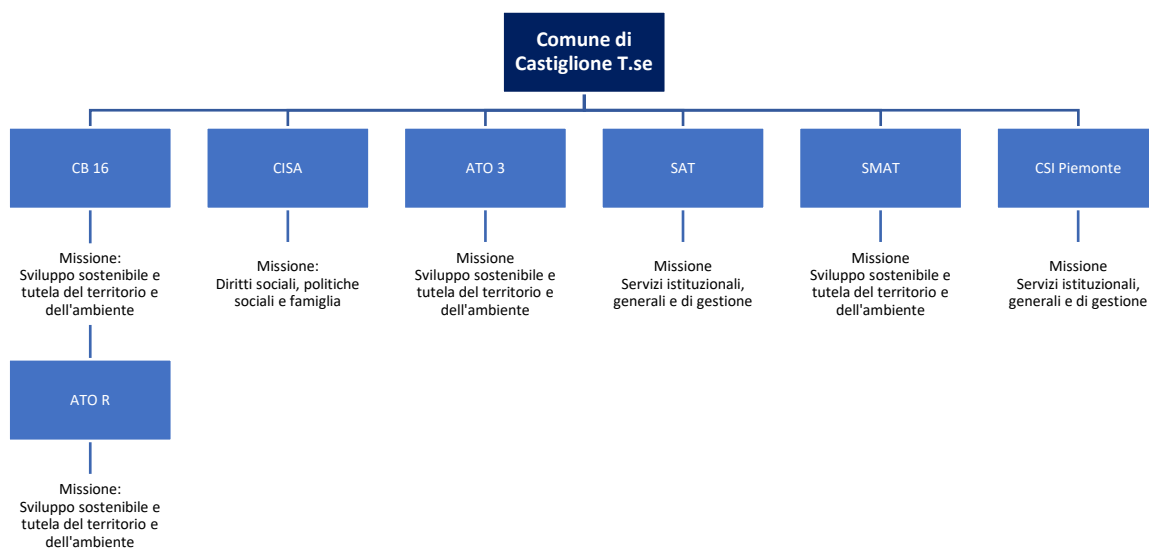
Comune di Castiglione T.se

CB 16

Missione: Sviluppo sostenibile e tutela del territorio e dell'ambiente

ATO R

Missione: Sviluppo sostenibile e tutela del territorio e dell'ambiente

CISA

Missione: Diritti sociali, politiche sociali e famiglia

ATO 3

Missione Sviluppo sostenibile e tutela del territorio e dell'ambiente

SAT

Missione Servizi istituzionali, generali e di gestione

SMAT

Missione Sviluppo sostenibile e tutela del territorio e dell'ambiente

CSI Piemonte

Missione Servizi istituzionali, generali e di gestione